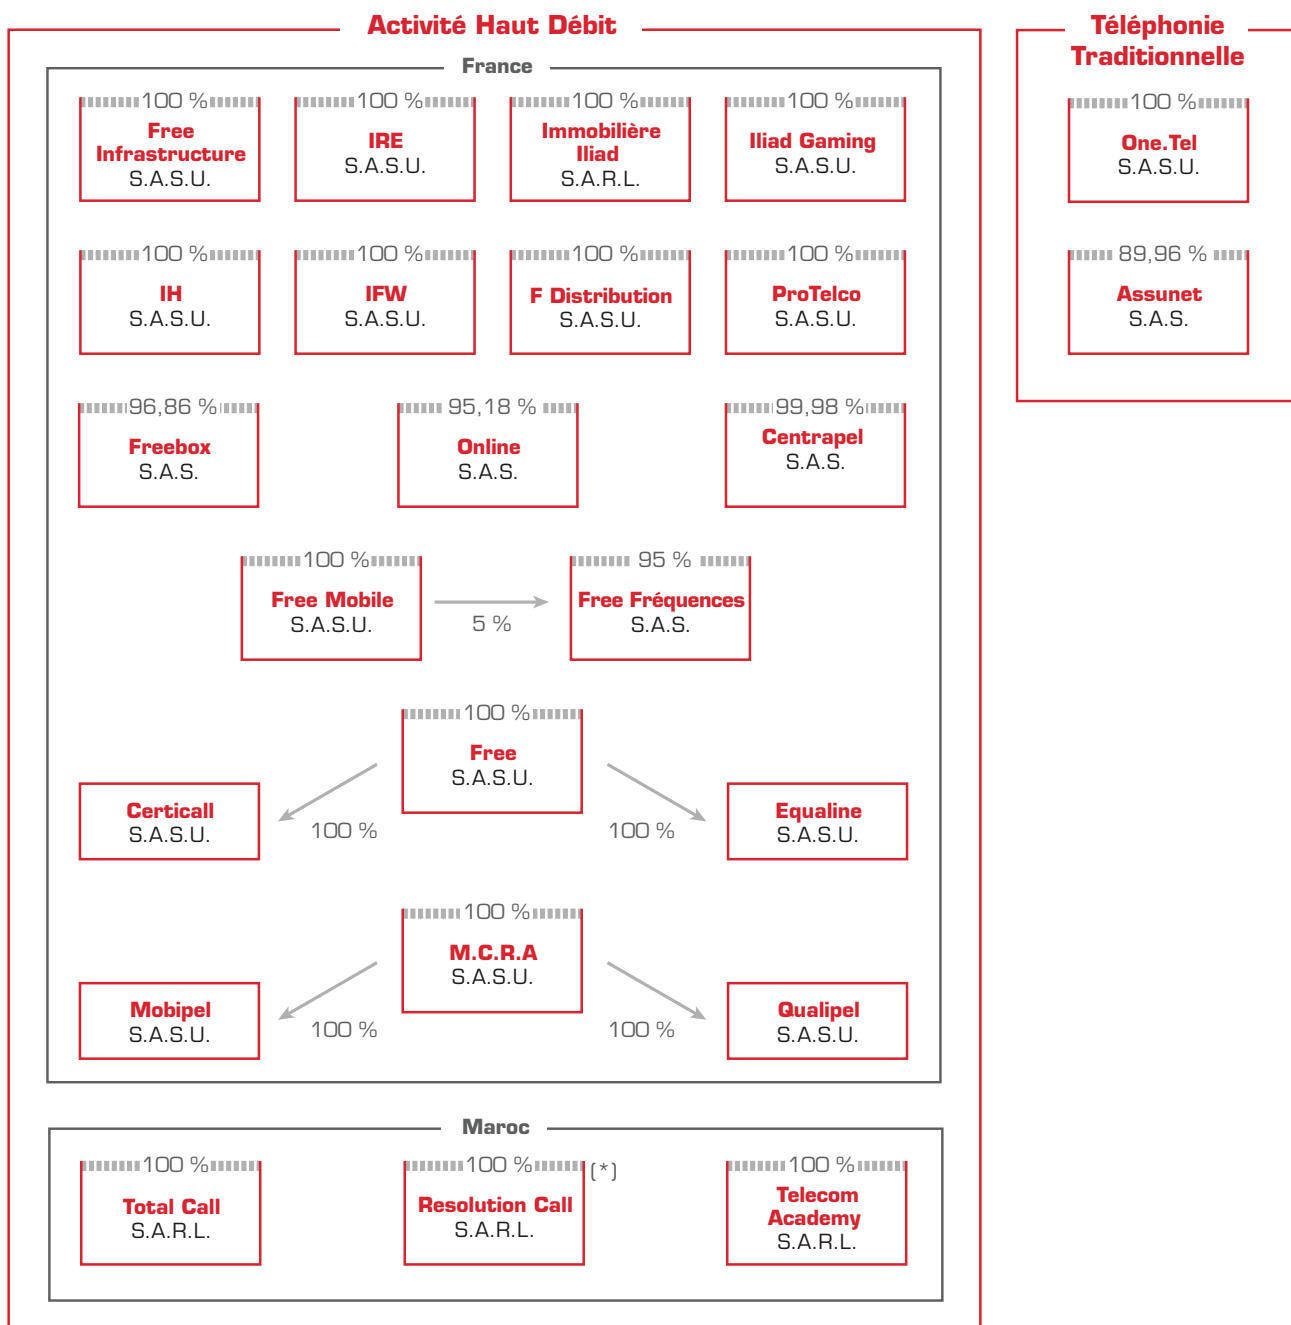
Activité Haut Débit

France

100 %
Free Infrastructure
S.A.S.U.

100 %
IRE
S.A.S.U.

100 %
Immobilière Iliad
S.A.R.L.

100 %
Iliad Gaming
S.A.S.U.

100 %
IH
S.A.S.U.

100 %
IFW
S.A.S.U.

100 %
F Distribution
S.A.S.U.

100 %
ProTelco
S.A.S.U.

96,86 %
Freebox
S.A.S.

95,18 %
Online
S.A.S.

99,98 %
Centrapel
S.A.S.

100 %
Free Mobile
S.A.S.U.

5 %

95 %
Free Fréquences
S.A.S.

100 %
Free
S.A.S.U.

Certicall
S.A.S.U.

100 %

100 %

Equaline
S.A.S.U.

100 %
M.C.R.A
S.A.S.U.

Mobipel
S.A.S.U.

100 %

100 %

Qualipel
S.A.S.U.

Maroc

100 %
Total Call
S.A.R.L.

100 % (*)
Resolution Call
S.A.R.L.

100 %
Telecom Academy
S.A.R.L.

Téléphonie Traditionnelle

100 %
One.Tel
S.A.S.U.

89,96 %
Assunet
S.A.S.